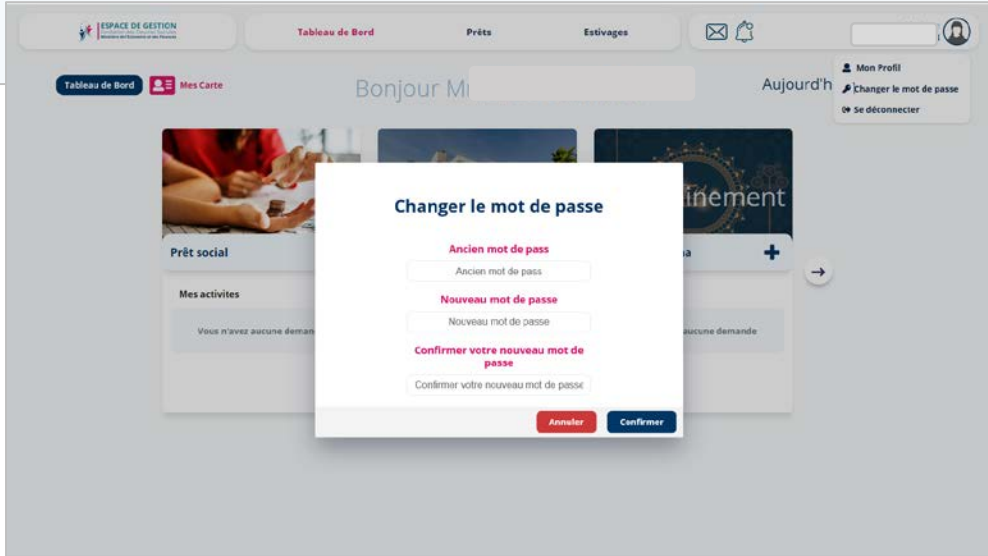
ESPACE DE GESTION
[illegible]

Tableau de Bord
Prêts
Estivages

Mon Profil
Changer le mot de passe
Se déconnecter

Tableau de Bord
Mes Carte

Bonjour M

Aujourd'h

Prêt social

Mes activites

Vous n'avez aucune demande

inement

a

aucune demande

Changer le mot de passe

Ancien mot de pass
Ancien mot de pass

Nouveau mot de passe
Nouveau mot de passe

Confirmer votre nouveau mot de passe
Confirmer votre nouveau mot de passe

Annuler
Confirmer